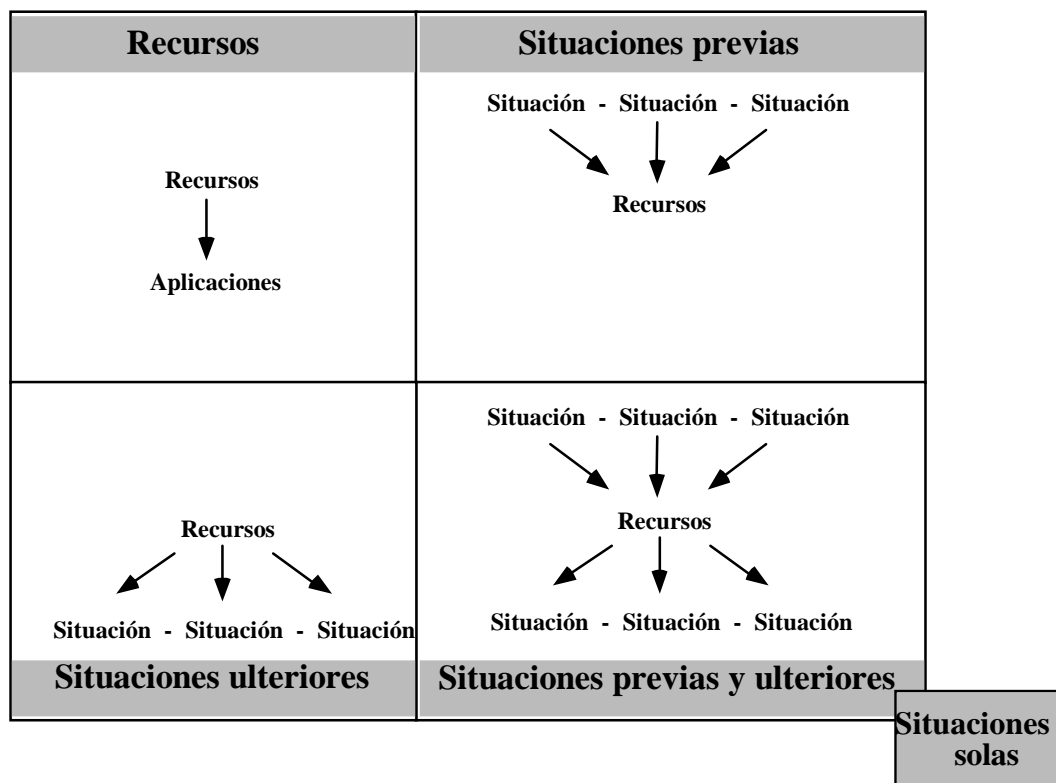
| Recursos | Situaciones previas |
|---|---|
| Recursos → Aplicaciones | Situación - Situación - Situación → Recursos |
| Recursos → Situación - Situación - Situación | Situación - Situación - Situación → Recursos → Situación - Situación - Situación |
| Situaciones ulteriores | Situaciones previas y ulteriores |

Situaciones solas